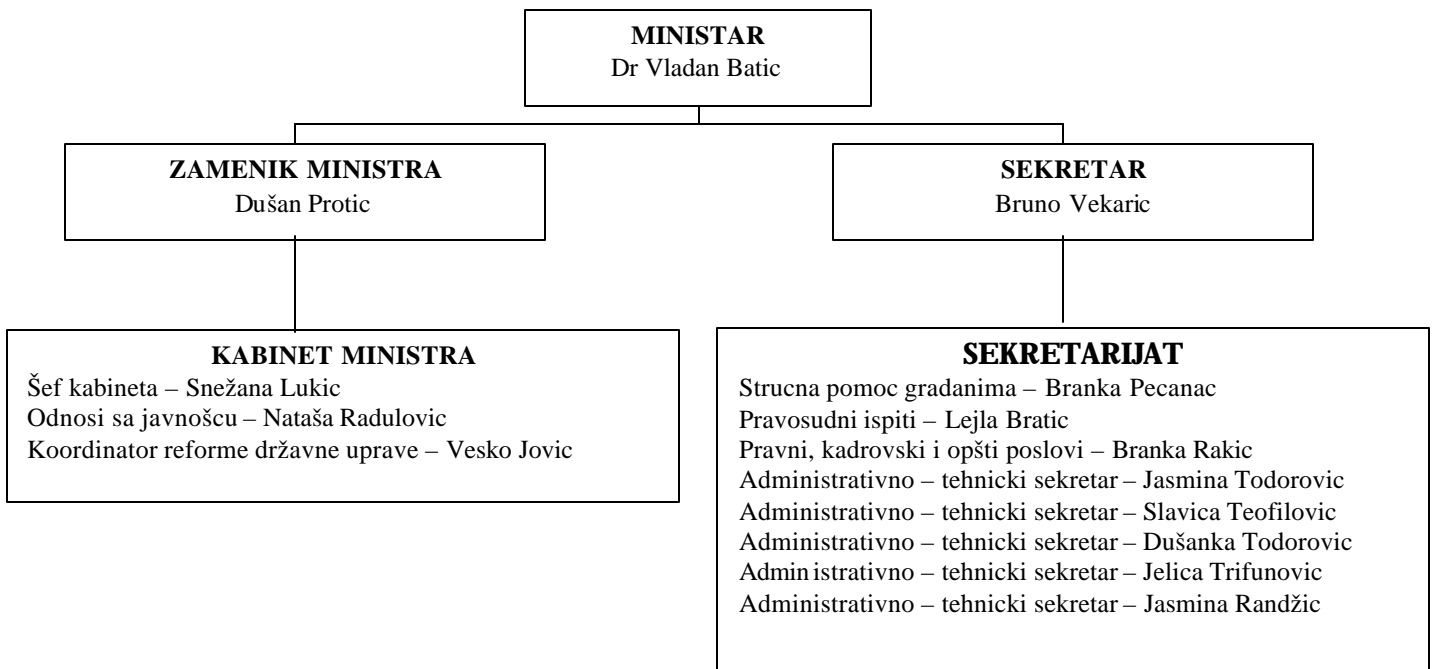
MINISTAR
Dr Vladan Batic

ZAMENIK MINISTRA
Dušan Protic

SEKRETAR
Bruno Vekaric

KABINET MINISTRA
Šef kabineta – Snežana Lukic
Odnosi sa javnošcu – Nataša Radulovic
Koordinator reforme državne uprave – Vesko Jovic

SEKRETARIJAT
Strucna pomoc gradanima – Branka Pecanac
Pravosudni ispiti – Lejla Bratic
Pravni, kadrovski i opšti poslovi – Branka Rakic
Administrativno – tehnicki sekretar – Jasmina Todorovic
Administrativno – tehnicki sekretar – Slavica Teofilovic
Administrativno – tehnicki sekretar – Dušanka Todorovic
Admin istrativno – tehnicki sekretar – Jelica Trifunovic
Administrativno – tehnicki sekretar – Jasmina Randžic